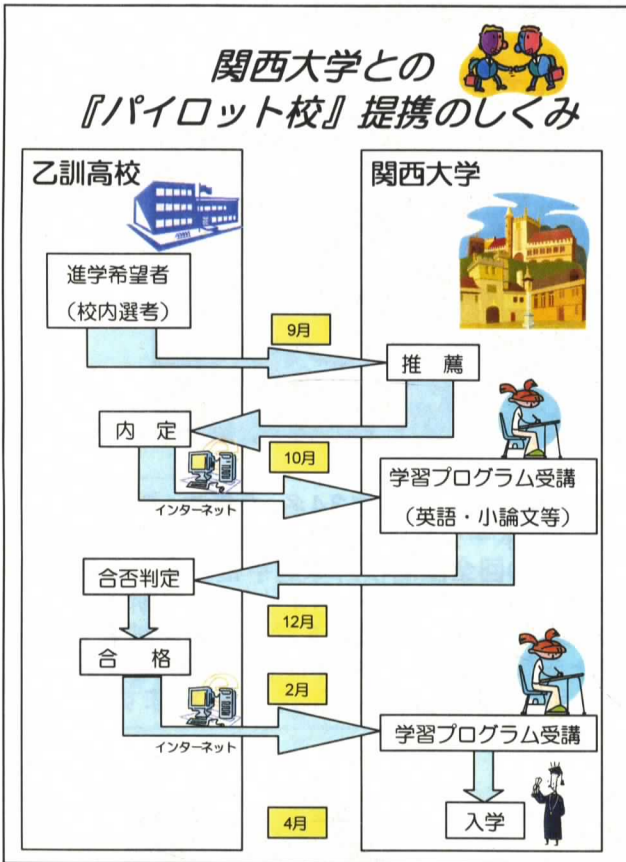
関西大学との
『パイロット校』提携のしくみ

乙訓高校

関西大学

進学希望者
（校内選考）

9月

推　薦

内　定

10月

学習プログラム受講
（英語・小論文等）

インターネット

合否判定

12月

合　格

2月

学習プログラム受講

インターネット

4月

入学